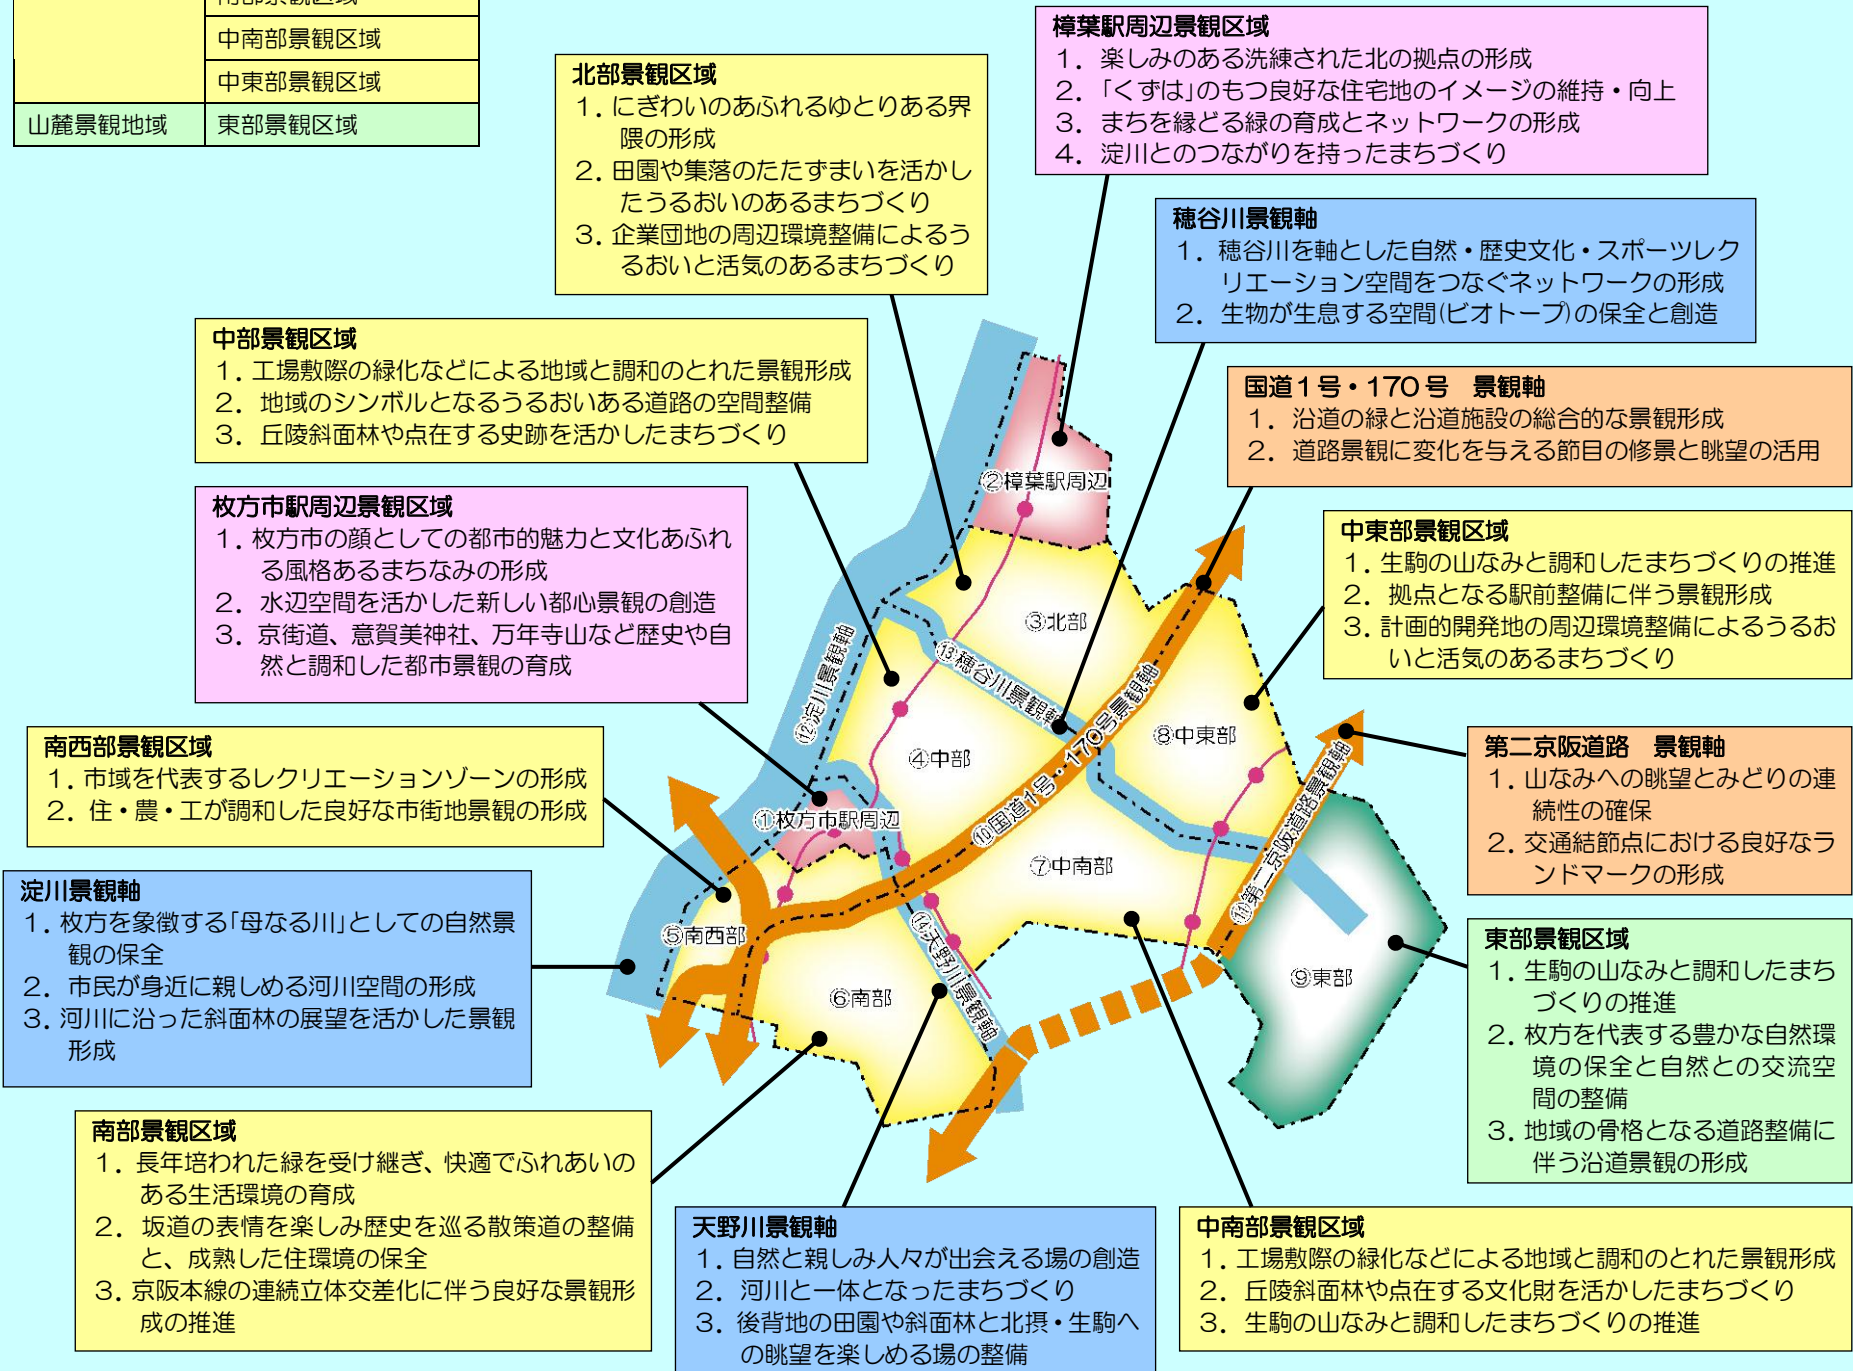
| | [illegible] |
|---|---|
| | 中南部景観区域 |
| | 中東部景観区域 |
| 山麓景観地域 | 東部景観区域 |

北部景観区域
1. にぎわいのあふれるゆとりある界隈の形成
2. 田園や集落のたたずまいを活かしたうるおいのあるまちづくり
3. 企業団地の周辺環境整備によるうるおいと活気のあるまちづくり

樟葉駅周辺景観区域
1. 楽しみのある洗練された北の拠点の形成
2. 「くずは」のもつ良好な住宅地のイメージの維持・向上
3. まちを縁どる緑の育成とネットワークの形成
4. 淀川とのつながりを持ったまちづくり

穂谷川景観軸
1. 穂谷川を軸とした自然・歴史文化・スポーツレクリエーション空間をつなぐネットワークの形成
2. 生物が生息する空間(ビオトープ)の保全と創造

中部景観区域
1. 工場敷際の緑化などによる地域と調和のとれた景観形成
2. 地域のシンボルとなるうるおいある道路の空間整備
3. 丘陵斜面林や点在する史跡を活かしたまちづくり

国道1号・170号　景観軸
1. 沿道の緑と沿道施設の総合的な景観形成
2. 道路景観に変化を与える節目の修景と眺望の活用

枚方市駅周辺景観区域
1. 枚方市の顔としての都市的魅力と文化あふれる風格あるまちなみの形成
2. 水辺空間を活かした新しい都心景観の創造
3. 京街道、意賀美神社、万年寺山など歴史や自然と調和した都市景観の育成

中東部景観区域
1. 生駒の山なみと調和したまちづくりの推進
2. 拠点となる駅前整備に伴う景観形成
3. 計画的開発地の周辺環境整備によるうるおいと活気のあるまちづくり

②樟葉駅周辺
③北部
⑬穂谷川景観軸
⑫淀川景観軸
④中部
⑧中東部
⑩国道1号・170号景観軸
①枚方市駅周辺
⑦中南部
⑪第二京阪道路景観軸
⑤南西部
⑭天野川景観軸
⑥南部
⑨東部

南西部景観区域
1. 市域を代表するレクリエーションゾーンの形成
2. 住・農・工が調和した良好な市街地景観の形成

第二京阪道路　景観軸
1. 山なみへの眺望とみどりの連続性の確保
2. 交通結節点における良好なランドマークの形成

淀川景観軸
1. 枚方を象徴する「母なる川」としての自然景観の保全
2. 市民が身近に親しめる河川空間の形成
3. 河川に沿った斜面林の展望を活かした景観形成

東部景観区域
1. 生駒の山なみと調和したまちづくりの推進
2. 枚方を代表する豊かな自然環境の保全と自然との交流空間の整備
3. 地域の骨格となる道路整備に伴う沿道景観の形成

南部景観区域
1. 長年培われた緑を受け継ぎ、快適でふれあいのある生活環境の育成
2. 坂道の表情を楽しみ歴史を巡る散策道の整備と、成熟した住環境の保全
3. 京阪本線の連続立体交差化に伴う良好な景観形成の推進

天野川景観軸
1. 自然と親しみ人々が出会える場の創造
2. 河川と一体となったまちづくり
3. 後背地の田園や斜面林と北摂・生駒への眺望を楽しめる場の整備

中南部景観区域
1. 工場敷際の緑化などによる地域と調和のとれた景観形成
2. 丘陵斜面林や点在する文化財を活かしたまちづくり
3. 生駒の山なみと調和したまちづくりの推進